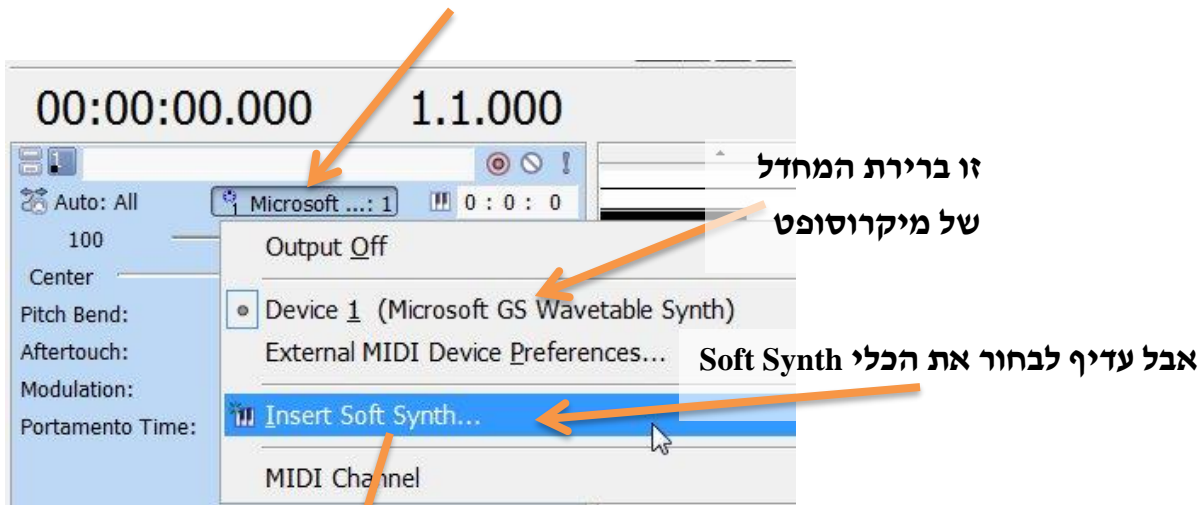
00:00:00.000 1.1.000

Auto: All

Microsoft ...: 1

0 : 0 : 0

100

Center

Pitch Bend:

Aftertouch:

Modulation:

Portamento Time:

Output Off

Device 1 (Microsoft GS Wavetable Synth)

External MIDI Device Preferences...

Insert Soft Synth...

MIDI Channel

זו ברירת המחדל
של מיקרוסופט

אבל עדיף לבחור את הכלי Soft Synth